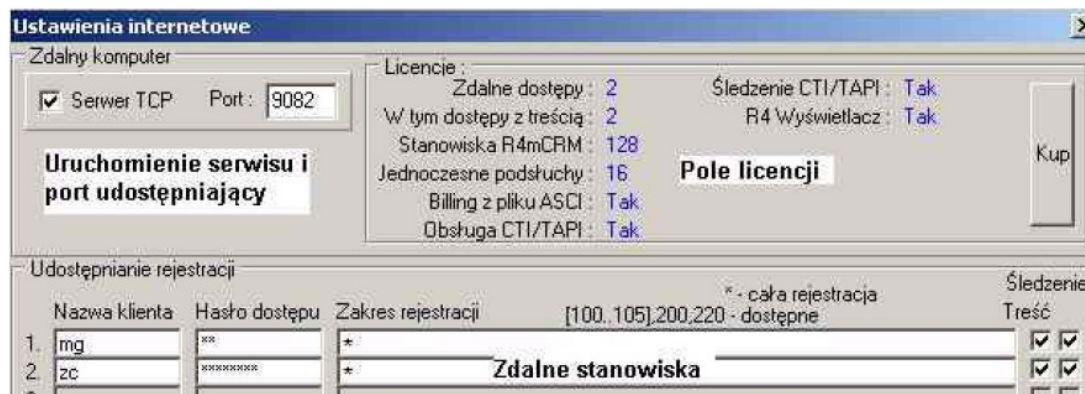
Ustawienia internetowe

Zdalny komputer

Serwer TCP Port : 9082

Uruchomienie serwisu i port udostępniający

Licencje :

Zdalne dostępy : 2
W tym dostępy z treścią : 2
Stanowiska R4mCRM : 128
Jednoczesne podsłuchy : 16
Billing z pliku ASCI : Tak
Obsługa CTI/TAPI : Tak

Śledzenie CTI/TAPI : Tak
R4 Wyświetlacz : Tak

Pole licencji

Kup

Udostępnianie rejestracji

| | Nazwa klienta | Hasło dostępu | Zakres rejestracji | Śledzenie Treść |
|---|---|---|---|---|
| 1. | mg | ** | * | |
| 2. | zc | ******** | * | |

* - cała rejestracja
[100..105];200;220 - dostępne

Zdalne stanowiska